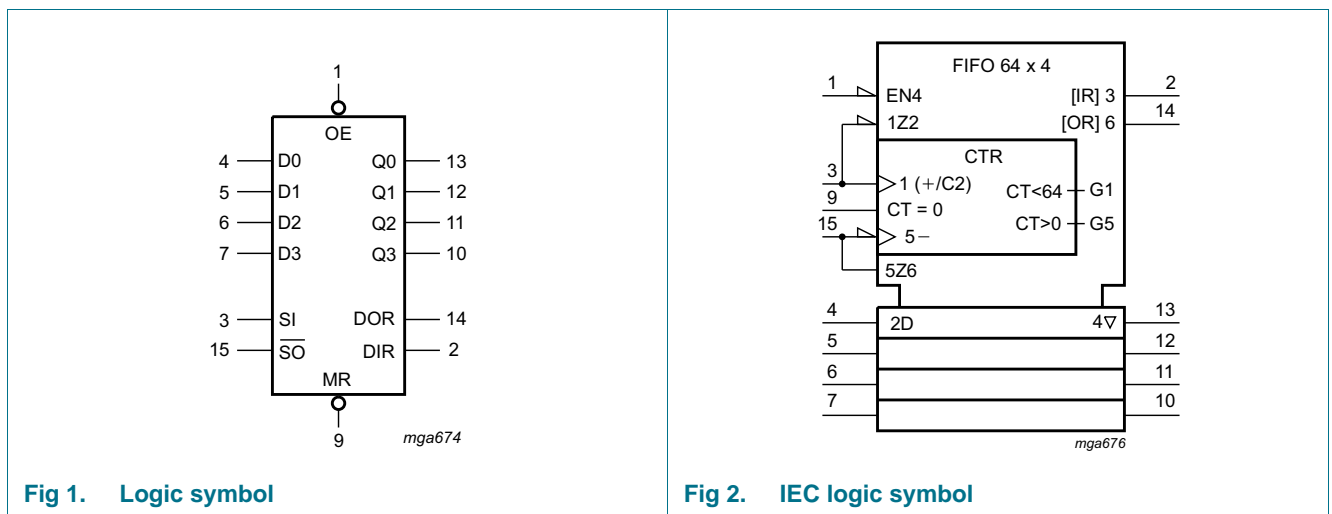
1

OE

4 D0 Q0 13
5 D1 Q1 12
6 D2 Q2 11
7 D3 Q3 10

3 SI DOR 14
15 $\overline{SO}$ DIR 2

MR

9

mga674

Fig 1. Logic symbol

FIFO 64 x 4

1 EN4 [IR] 3 2
1Z2 [OR] 6 14

CTR
3 1 (+/C2)
9 CT<64 G1
CT = 0
15 5− CT>0 G5
5Z6

4 2D 4▽ 13
5 12
6 11
7 10

mga676

Fig 2. IEC logic symbol